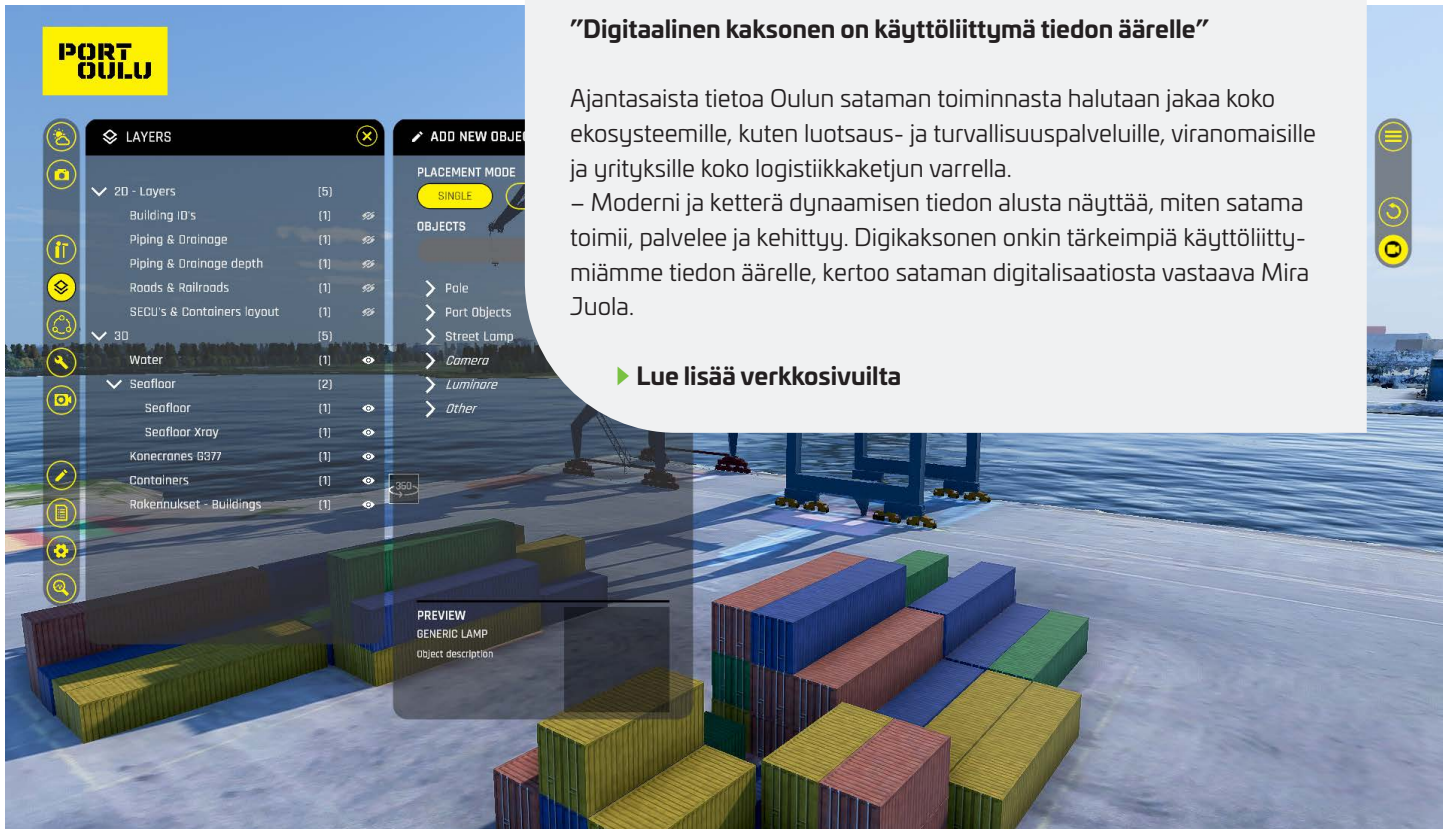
PORT OULU

LAYERS

2D - Layers [5]
Building ID's [1]
Piping & Drainage [1]
Piping & Drainage depth [1]
Roads & Railroads [1]
SECU's & Containers layout [1]
3D [5]
Water [1]
Seafloor [2]
Seafloor [1]
Seafloor Xray [1]
Konecranes 8377 [1]
Containers [1]
Rakennukset - Buildings [1]

ADD NEW OBJEC

PLACEMENT MODE
SINGLE

OBJECTS

Pole
Port Objects
Street Lamp
Camera
Luminare
Other

360

PREVIEW
GENERIC LAMP
Object description

"Digitaalinen kaksonen on käyttöliittymä tiedon äärelle"

Ajantasaista tietoa Oulun sataman toiminnasta halutaan jakaa koko ekosysteemille, kuten luotsaus- ja turvallisuuspalveluille, viranomaisille ja yrityksille koko logistiikkaketjun varrella.
– Moderni ja ketterä dynaamisen tiedon alusta näyttää, miten satama toimii, palvelee ja kehittyy. Digikaksonen onkin tärkeimpiä käyttöliittymiämme tiedon äärelle, kertoo sataman digitalisaatiosta vastaava Mira Juola.

Lue lisää verkkosivuilta